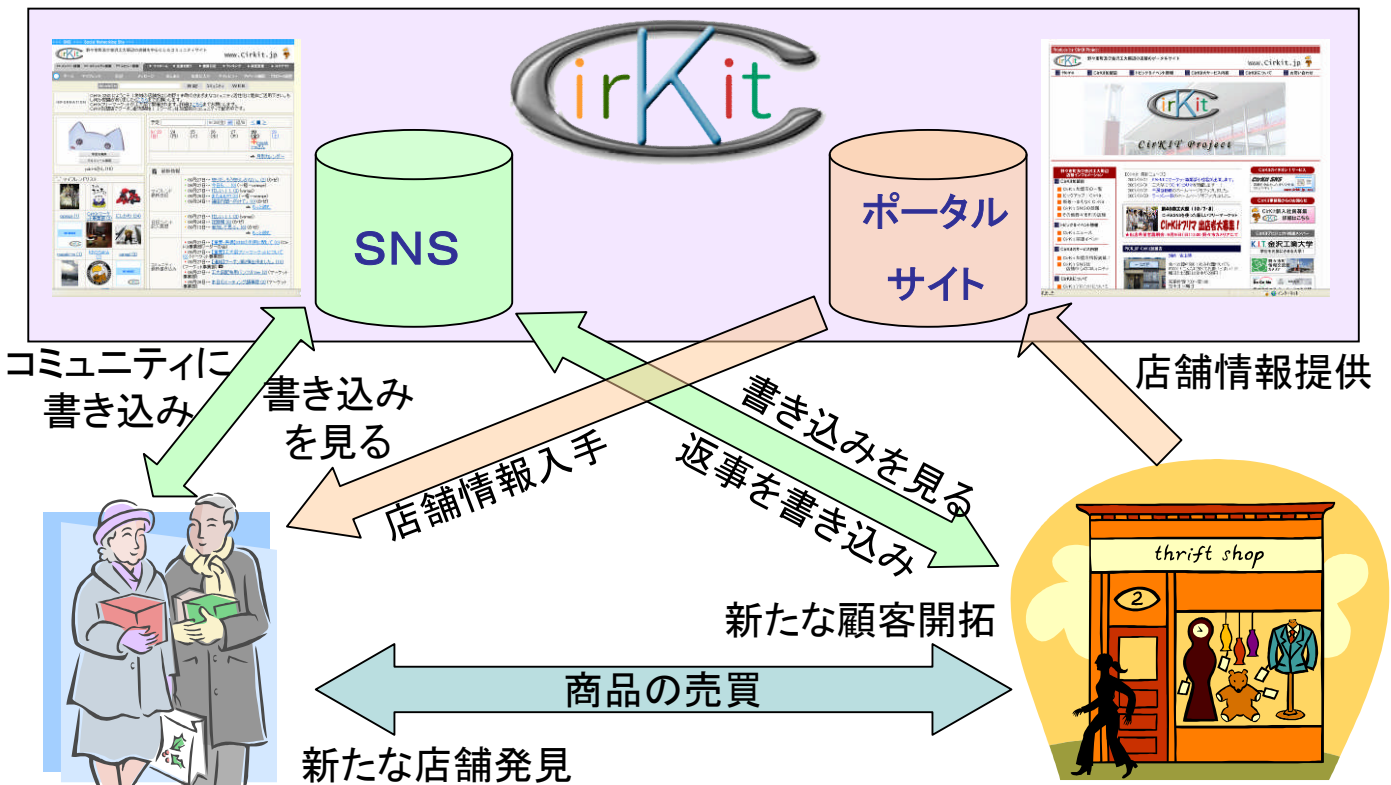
CirKit

SNS

ポータル サイト

コミュニティに書き込み

書き込みを見る

店舗情報入手

書き込みを見る

返事を書き込み

店舗情報提供

新たな顧客開拓

商品の売買

新たな店舗発見

thrift shop

2

www.cirkit.jp

CirKit Project